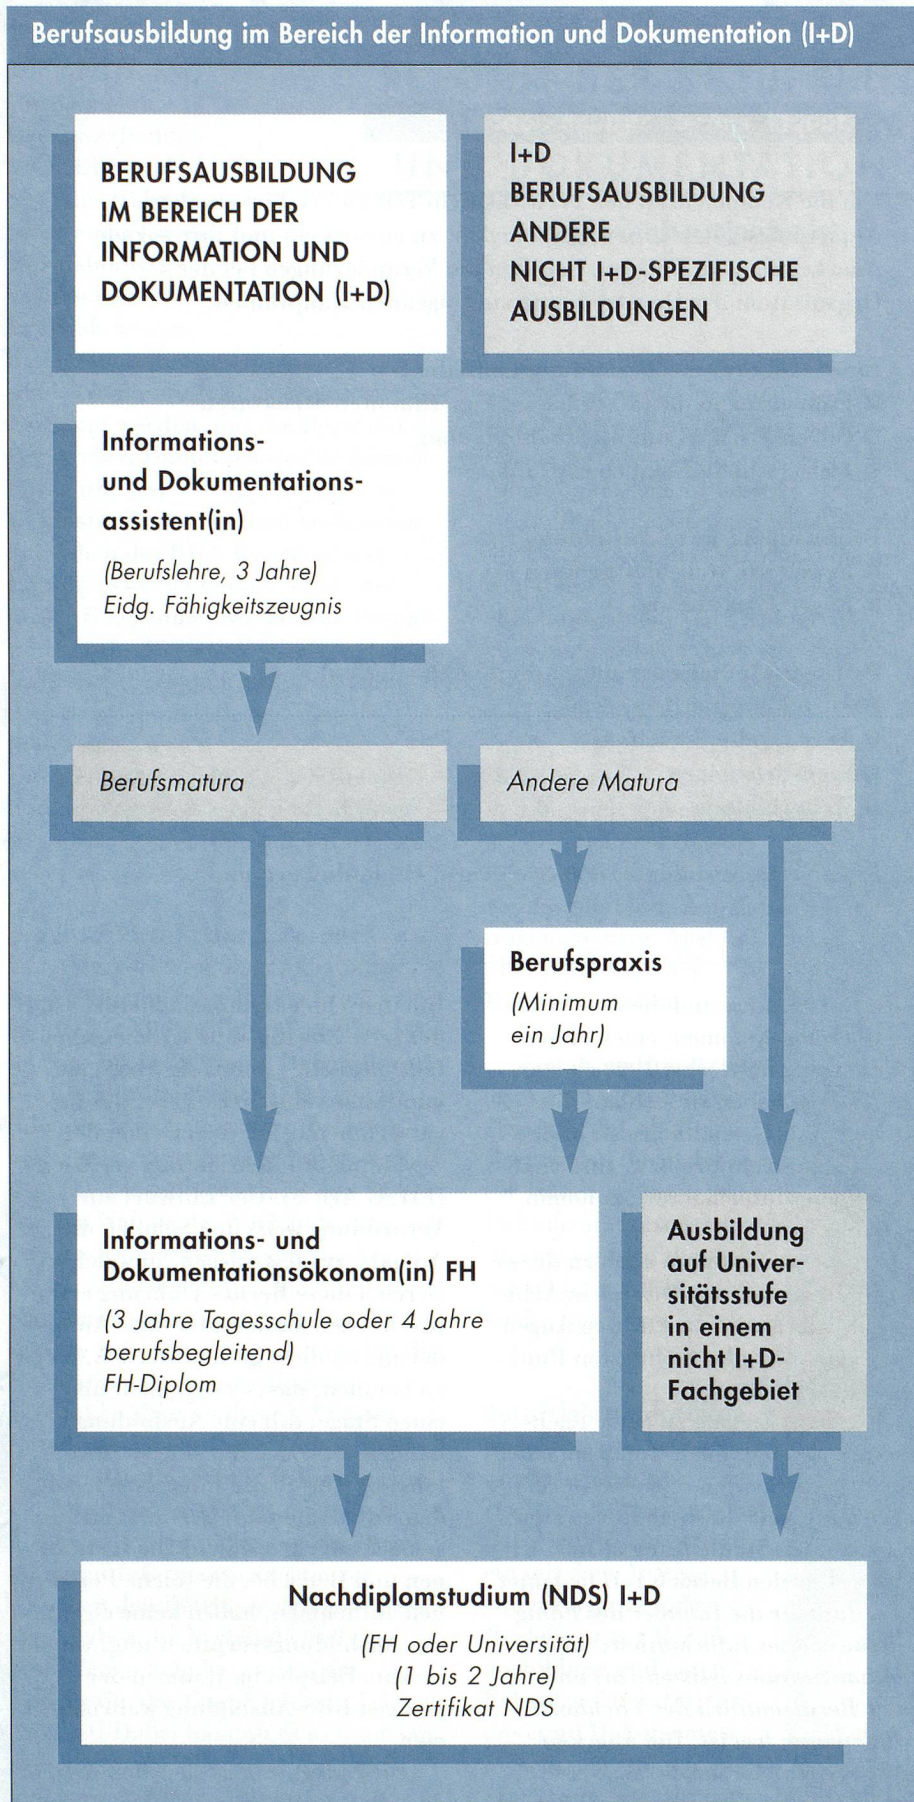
Berufsausbildung im Bereich der Information und Dokumentation (I+D)

BERUFSAUSBILDUNG IM BEREICH DER INFORMATION UND DOKUMENTATION (I+D)

I+D BERUFSAUSBILDUNG ANDERE NICHT I+D-SPEZIFISCHE AUSBILDUNGEN

Informations- und Dokumentationsassistent(in)
(Berufslehre, 3 Jahre)
Eidg. Fähigkeitszeugnis

Berufsmatura

Andere Matura

Berufspraxis
(Minimum ein Jahr)

Informations- und Dokumentationsökonom(in) FH
(3 Jahre Tagesschule oder 4 Jahre berufsbegleitend)
FH-Diplom

Ausbildung auf Universitätsstufe in einem nicht I+D-Fachgebiet

Nachdiplomstudium (NDS) I+D
(FH oder Universität)
(1 bis 2 Jahre)
Zertifikat NDS